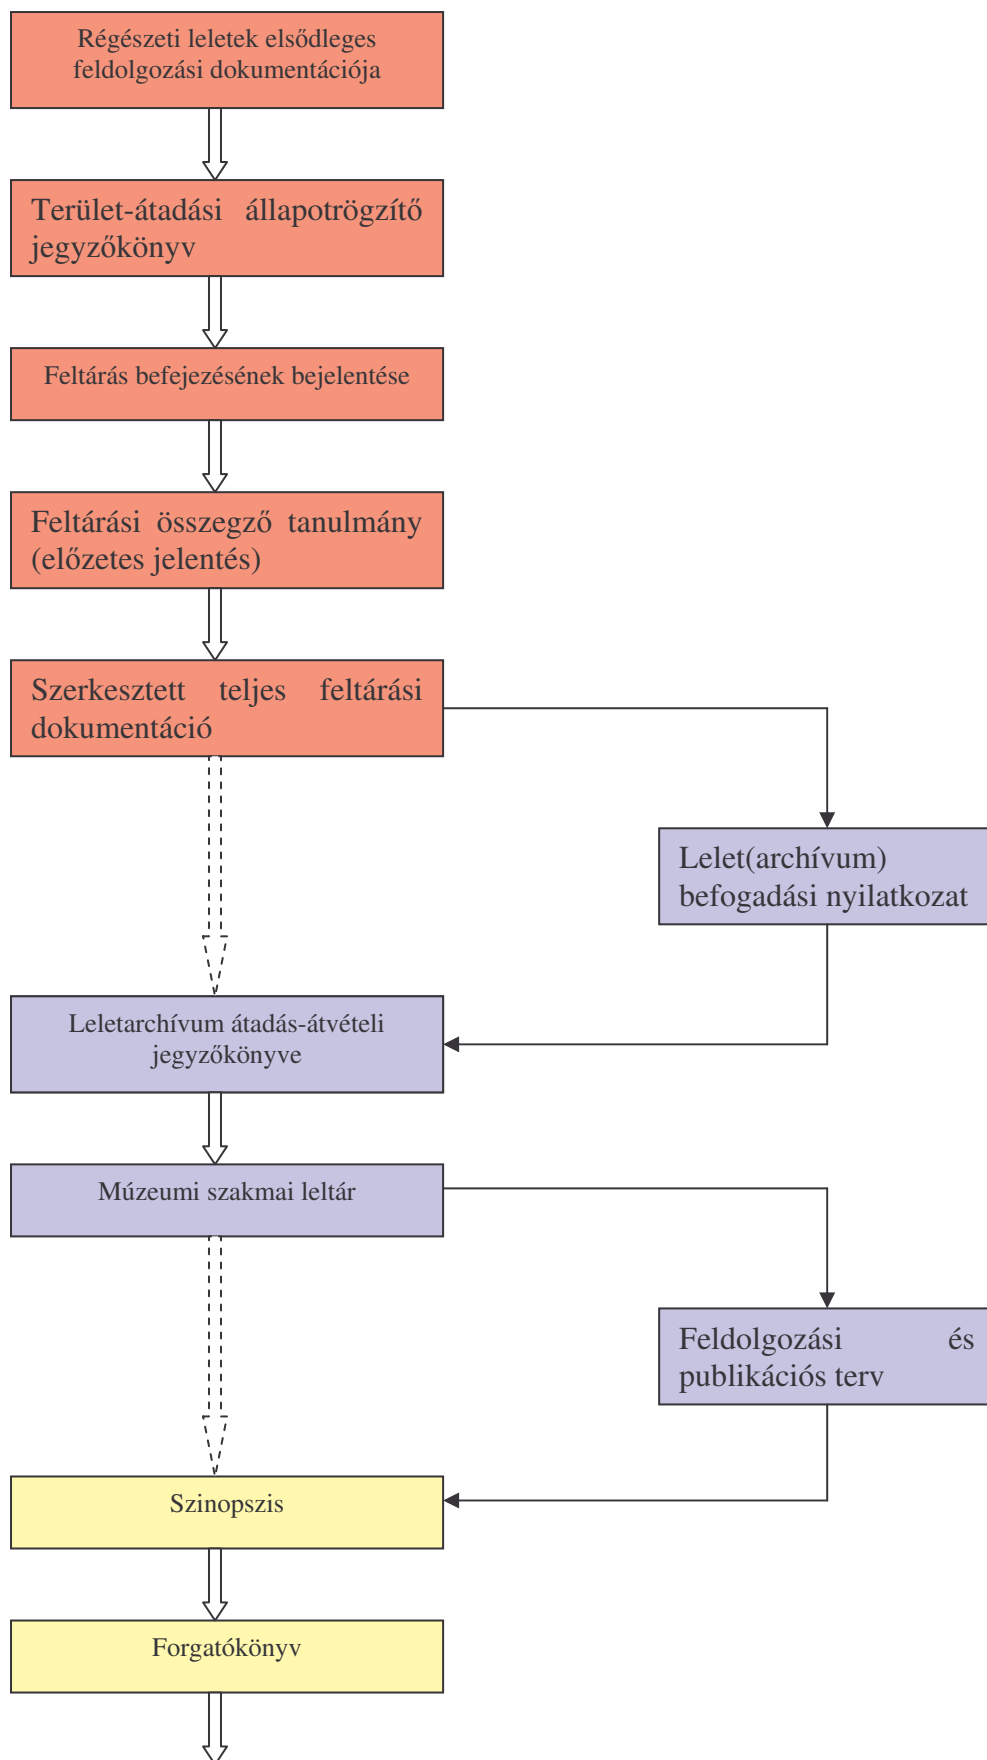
Régészeti leletek elsődleges feldolgozási dokumentációja

Terület-átadási állapotrögzítő jegyzőkönyv

Feltárás befejezésének bejelentése

Feltárási összegző tanulmány (előzetes jelentés)

Szerkesztett teljes feltárási dokumentáció

Lelet(archívum) befogadási nyilatkozat

Leletarchívum átadás-átvételi jegyzőkönyve

Múzeumi szakmai leltár

Feldolgozási és publikációs terv

Szinopszis

Forgatókönyv